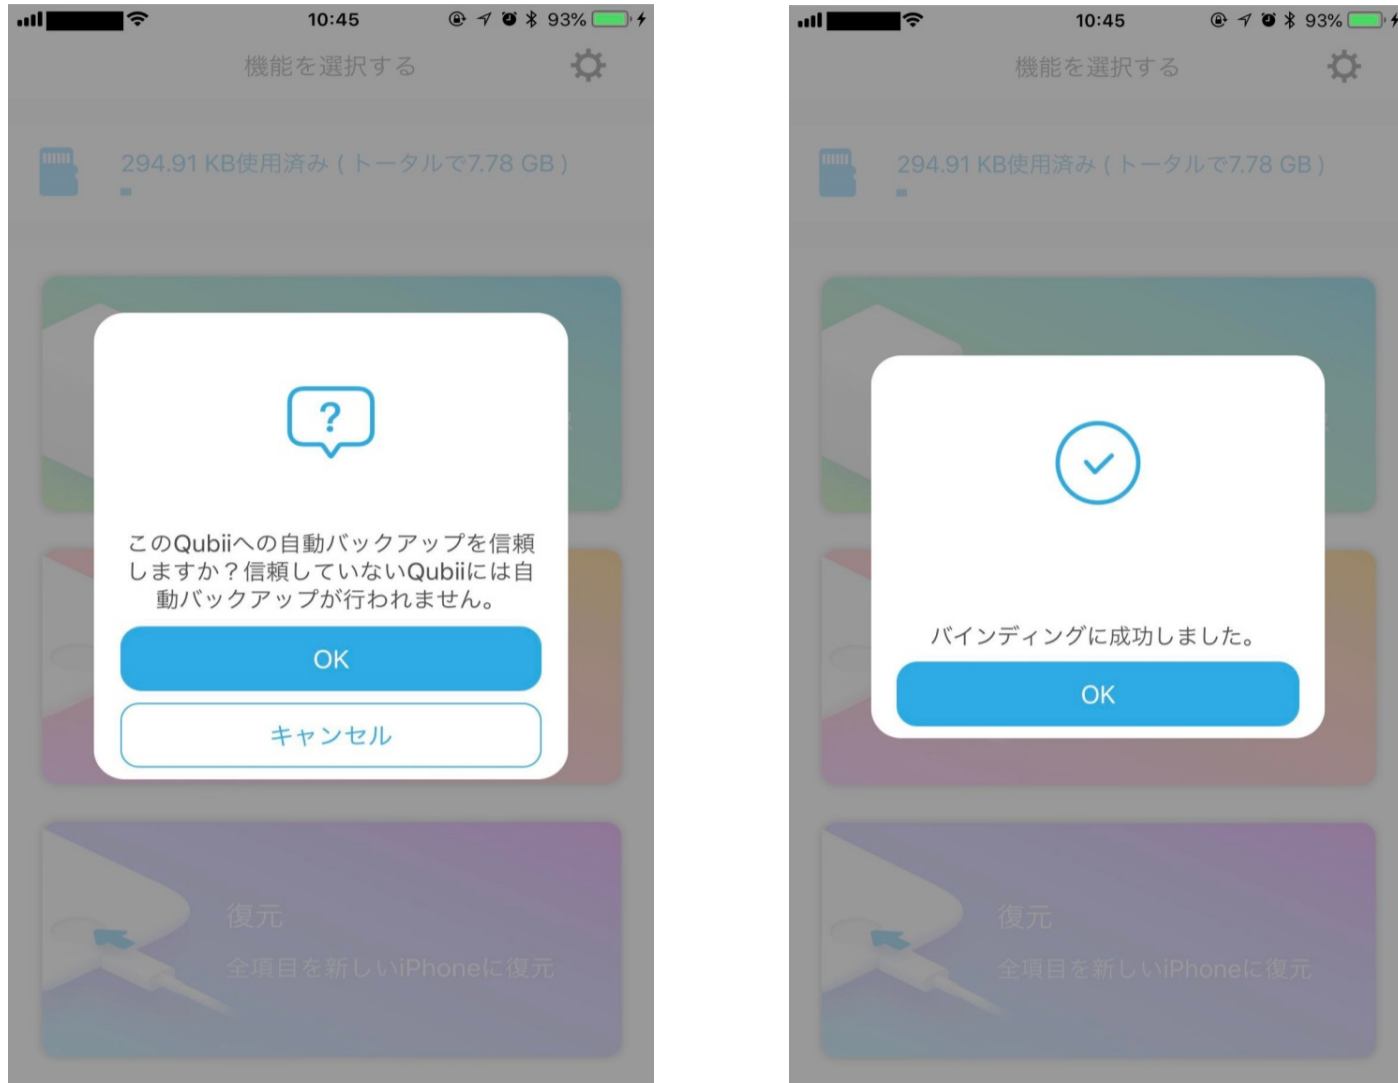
10:45 93%

機能を選択する

294.91 KB使用済み（トータルで7.78 GB）

?

このQubiiへの自動バックアップを信頼しますか？信頼していないQubiiには自動バックアップが行われません。

OK

キャンセル

復元

全項目を新しいiPhoneに復元

10:45 93%

機能を選択する

294.91 KB使用済み（トータルで7.78 GB）

バインディングに成功しました。

OK

復元

全項目を新しいiPhoneに復元